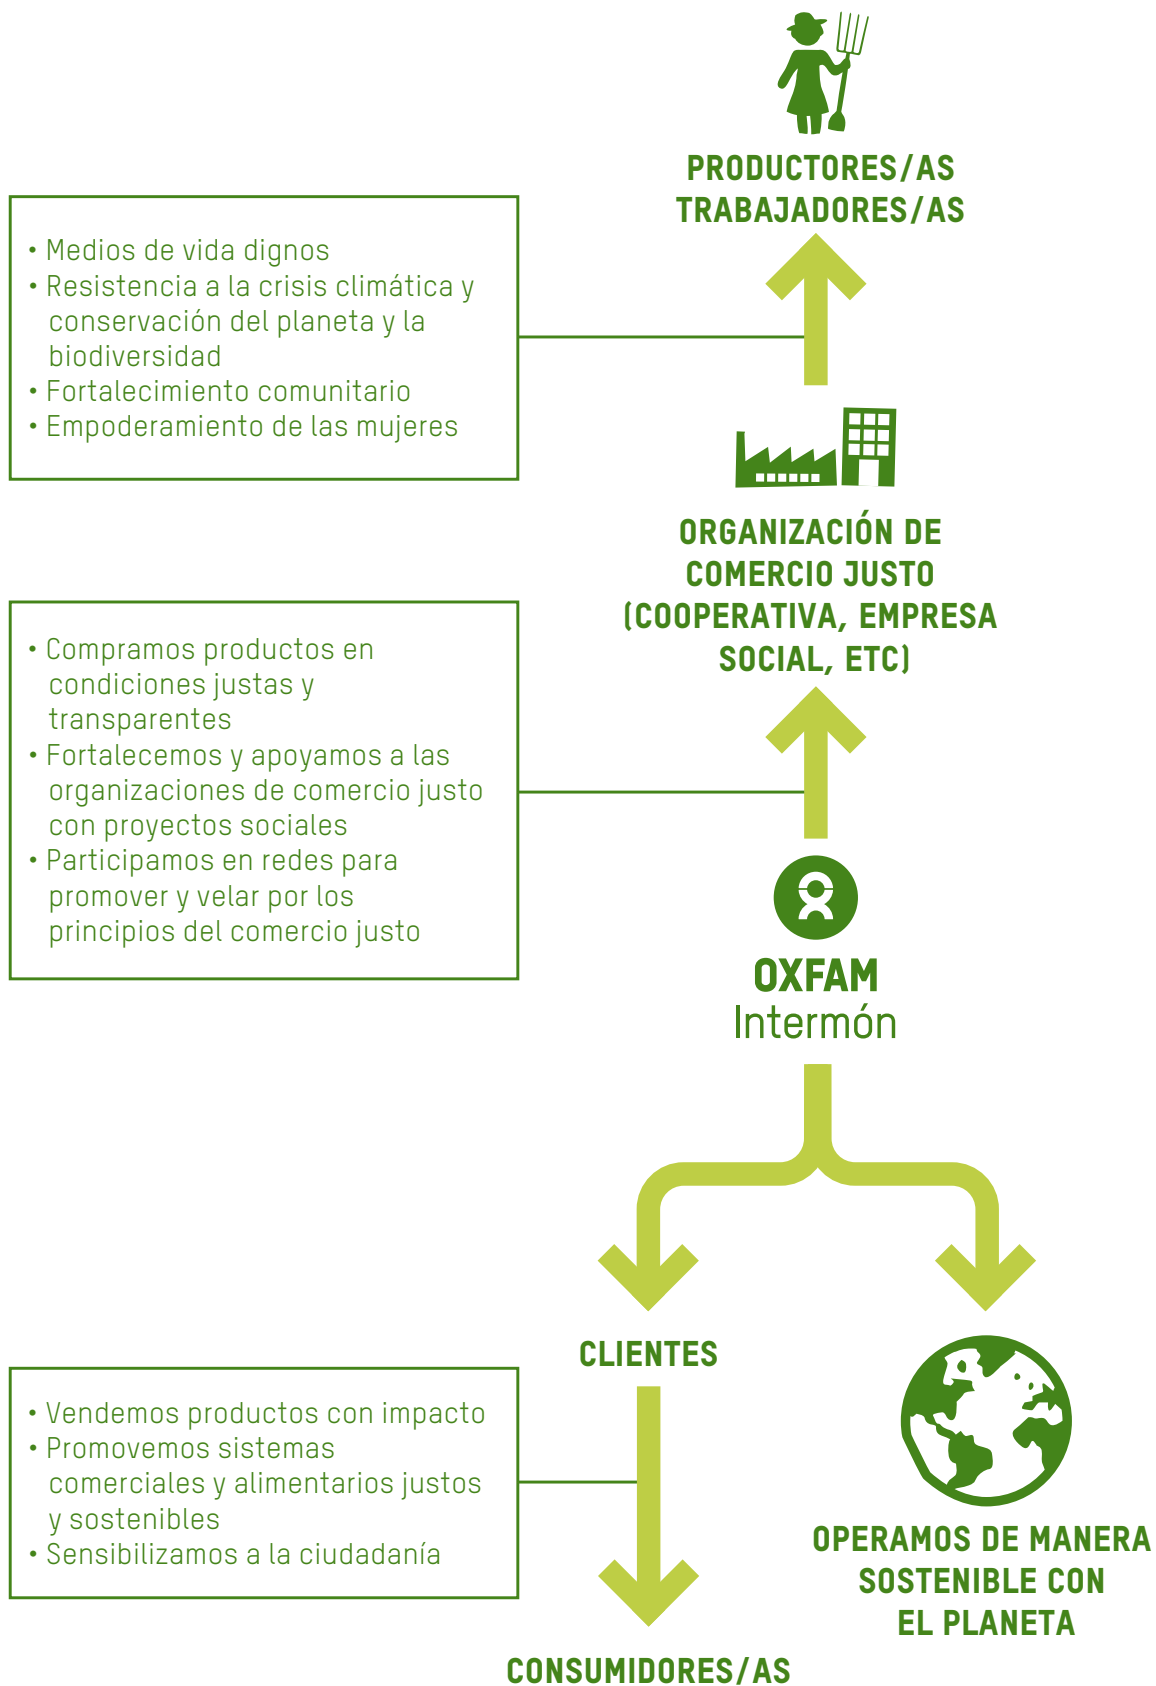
PRODUCTORES/AS
TRABAJADORES/AS

• Medios de vida dignos
• Resistencia a la crisis climática y conservación del planeta y la biodiversidad
• Fortalecimiento comunitario
• Empoderamiento de las mujeres

ORGANIZACIÓN DE COMERCIO JUSTO (COOPERATIVA, EMPRESA SOCIAL, ETC)

• Compramos productos en condiciones justas y transparentes
• Fortalecemos y apoyamos a las organizaciones de comercio justo con proyectos sociales
• Participamos en redes para promover y velar por los principios del comercio justo

OXFAM
Intermón

CLIENTES

• Vendemos productos con impacto
• Promovemos sistemas comerciales y alimentarios justos y sostenibles
• Sensibilizamos a la ciudadanía

OPERAMOS DE MANERA SOSTENIBLE CON EL PLANETA

CONSUMIDORES/AS